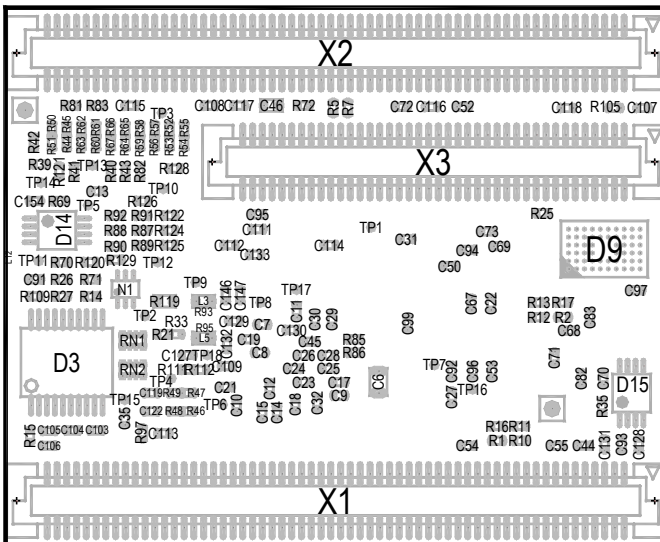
X2

R81 R83 C115 TP3 C108C117 C46 R72 R5 R7 C72 C116 C52 C118 R105 C107

R42 R51 R50 R44 R45 R63 R62 R60R61 R67R66 R64R65 R59R58 R56R57 R53R52 R54R55

X3

R39 R121 R41 TP13 R40 R43 R82 R128 TP14 C13 TP10 C154 R69 TP5 R126 R92 R91R122 R88 R87R124 R90 R89R125 TP12 D14 R129 TP11 R70 R120 C95 C111 C112 C133 TP1 C114 C31 R25 C73 C94 C69 C50 D9

C91 R26 R71 R109R27 R14 N1 TP9 L3 R93 C146 C147 TP8 TP17 C11 C30 C29 C67 C22 R13 R17 R12 R2 C68 C83 C97

TP2 R119 R33 R95 L5 C129 C7 C130 C99 R85 R86

D3 RN1 R21 C19 C45 RN2 C127 TP18 C132 C8 C26 C28 C24 C25 C71

R111 R112 C109 TP4 C119 R49 R47 C21 C23 C17 C6 TP7 C92 C96 C53 C82 C70 D15

TP15 C122 R48 R46 TP6 C10 C12 C18 C32 C9 C27 TP16 R35

C35 R97 C113 C15 C14 R16 R11 R1 R10 C55 C44 C131 C93 C128

R15 C105C104 C103 C106 C54

X1